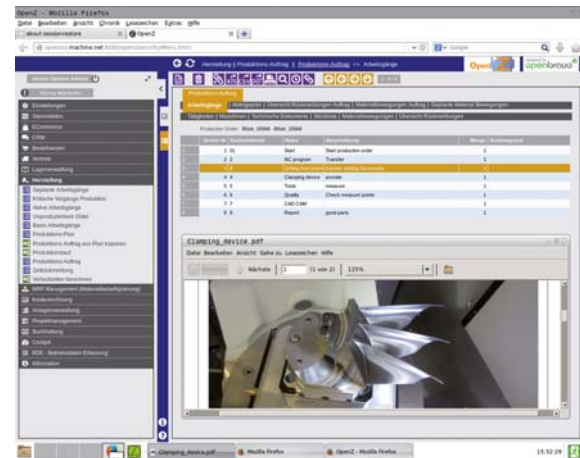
OpenZ - Mozilla Firefox

Datei Bearbeiten Ansicht Chronik Lesezeichen Extras Hilfe

about:sessionrestore | OpenZ

Herstellung || Produktions-Auftrag || Produktions-Auftrag >> Arbeitsgänge

OpenZ | openbravo

Einstellungen
Stammdaten
ECommerce
CRM
Bestellwesen
Vertrieb
Lagerverwaltung
Herstellung
Geplante Arbeitsgänge
Kritische Vorgänge Produktion
Aktive Arbeitsgänge
Unproduzierbare Order
Basis-Arbeitsgänge
Produktions-Plan
Produktions-Auftrag aus Plan kopieren
Produktionslauf
Produktions-Auftrag
Zeitrückmeldung
Vorkalkulation berechnen
MRP Management (Materialbedarfsplanung)
Kostenrechnung
Anlagenverwaltung
Projektmanagement
Buchhaltung
Cockpit
BDE - Betriebsdaten Erfassung
Information

Produktions-Auftrag
Arbeitsgänge

Production Order: Blisk_10000 - Blisk_10000

| | Name | Beschreibung | Menge |
|---|---|---|---|
| 1 | Start | Start production order | 1 |
| 2 | NC program | Transfer | 1 |
| 3 | | | 1 |
| 4 | Clamping device | provide | 1 |
| 5 | Tools | measure | 1 |
| 6 | Quality | Check measure points | 1 |
| 7 | CAD CAM | | 1 |
| 8 | Report | good parts | 1 |

Clamping_device.pdf
Datei Bearbeiten Ansicht Gehe zu Lesezeichen Hilfe
Nächste 1 (1 von 2) 125%

Clamping_device.pdf | Mozilla Firefox | OpenZ - Mozilla Firefox
15:32:29